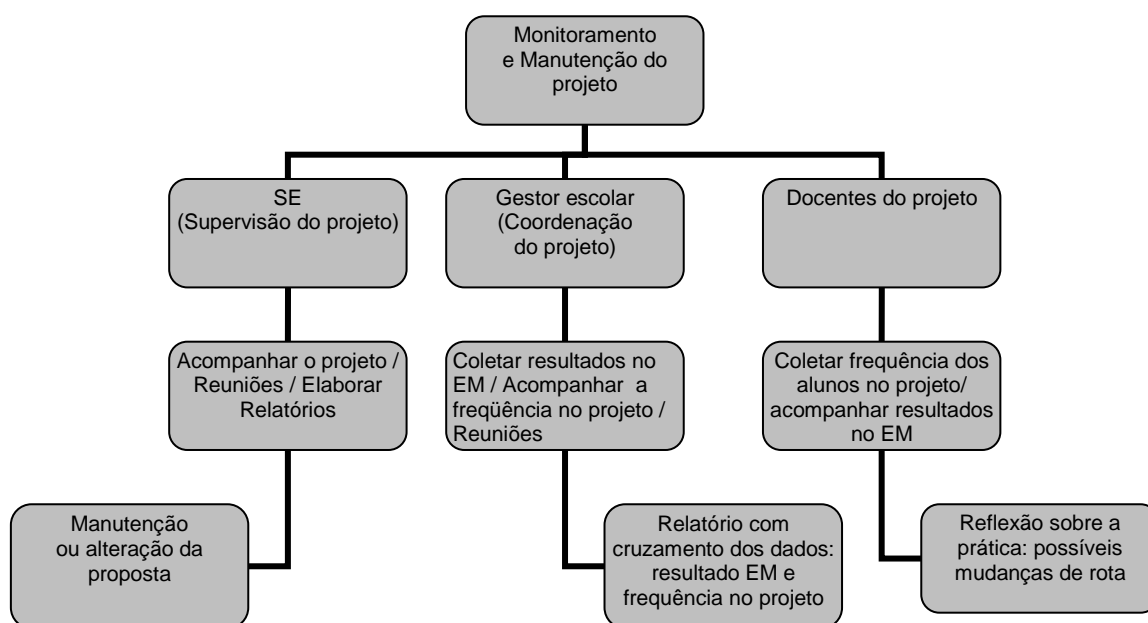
Monitoramento e Manutenção do projeto

SE (Supervisão do projeto)

Acompanhar o projeto / Reuniões / Elaborar Relatórios

Manutenção ou alteração da proposta

Gestor escolar (Coordenação do projeto)

Coletar resultados no EM / Acompanhar a freqüência no projeto / Reuniões

Relatório com cruzamento dos dados: resultado EM e frequência no projeto

Docentes do projeto

Coletar frequência dos alunos no projeto/ acompanhar resultados no EM

Reflexão sobre a prática: possíveis mudanças de rota